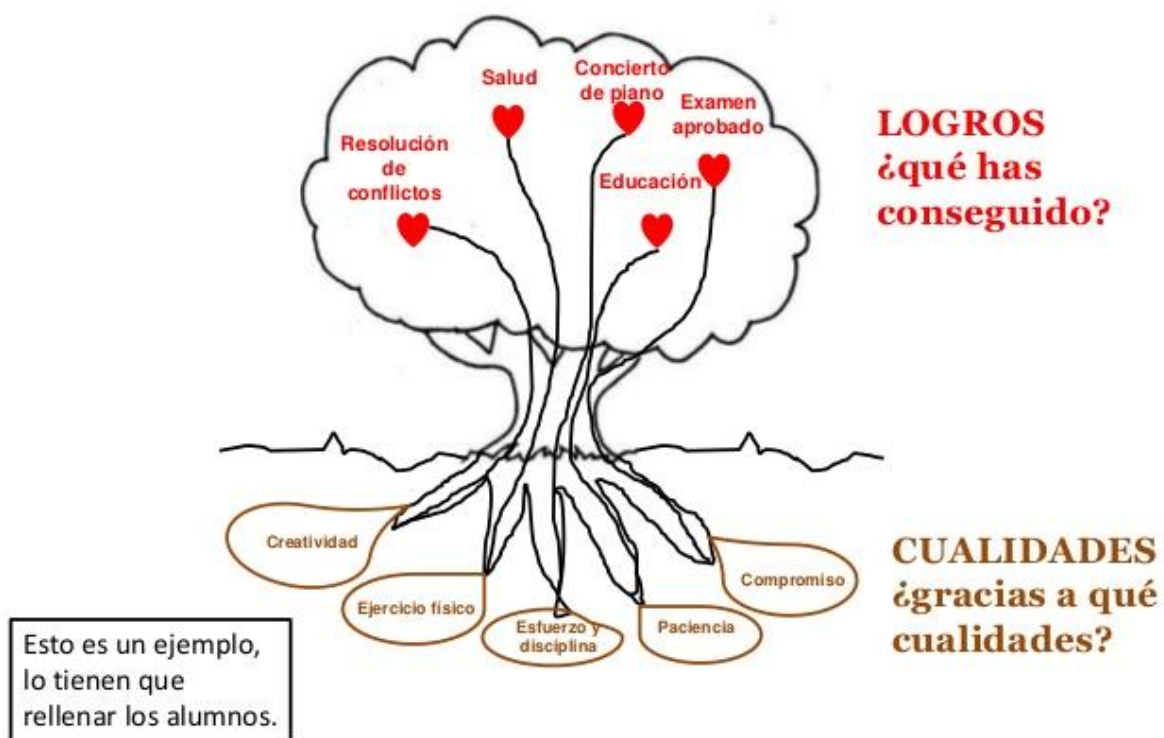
Salud

Concierto de piano

Examen aprobado

Resolución de conflictos

Educación

LOGROS
¿qué has conseguido?

Creatividad

Ejercicio físico

Esfuerzo y disciplina

Paciencia

Compromiso

CUALIDADES
¿gracias a qué cualidades?

Esto es un ejemplo, lo tienen que rellenar los alumnos.